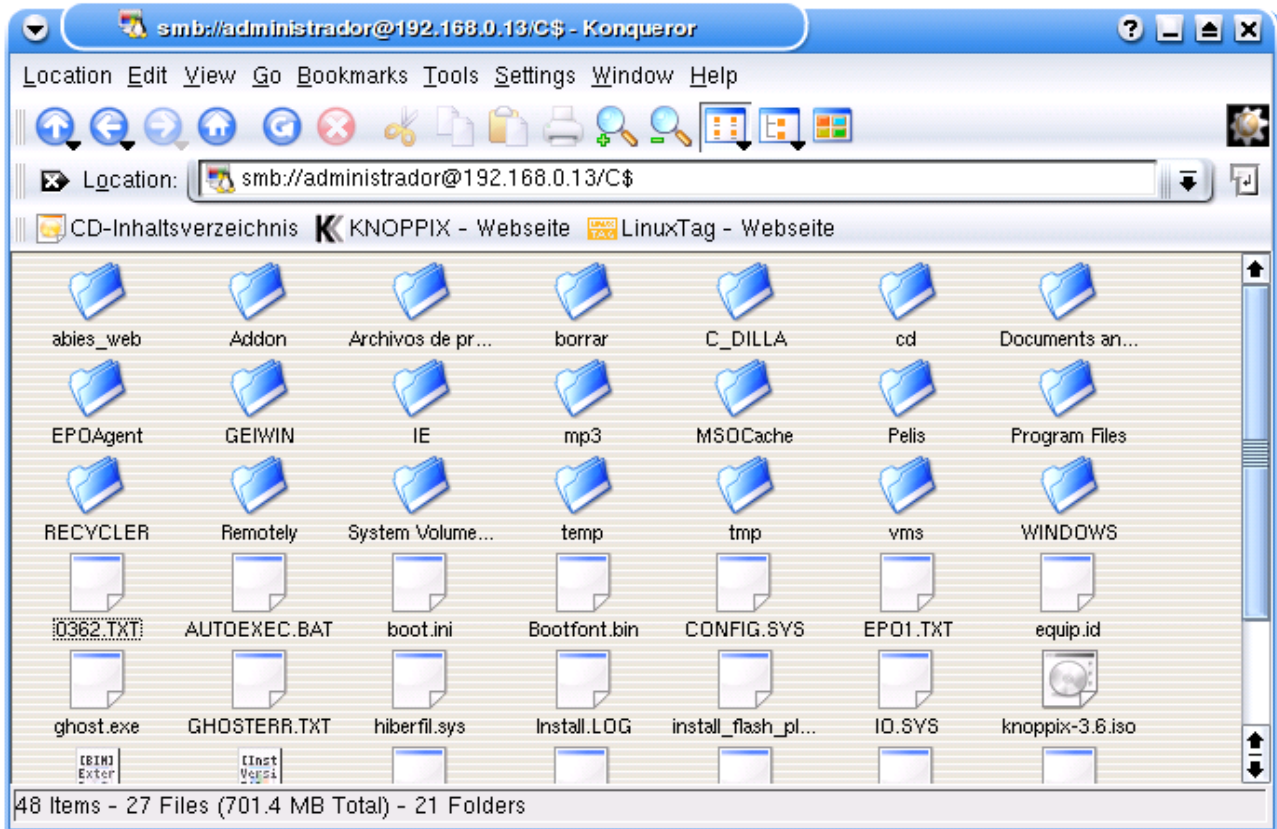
smb://administrador@192.168.0.13/C$ - Konqueror

Location Edit View Go Bookmarks Tools Settings Window Help

Location: smb://administrador@192.168.0.13/C$

CD-Inhaltsverzeichnis KNOPPIX - Webseite LinuxTag - Webseite

abies_web Addon Archivos de pr... borrar C_DILLA cd Documents an...
EPOAgent GEIWIN IE mp3 MSOCache Pelis Program Files
RECYCLER Remotely System Volume... temp tmp vms WINDOWS
0362.TXT AUTOEXEC.BAT boot.ini Bootfont.bin CONFIG.SYS EPO1.TXT equip.id
ghost.exe GHOSTERR.TXT hiberfil.sys Install.LOG install_flash_pl... IO.SYS knoppix-3.6.iso

[BIN] Exter
[Inst Versi

48 Items - 27 Files (701.4 MB Total) - 21 Folders